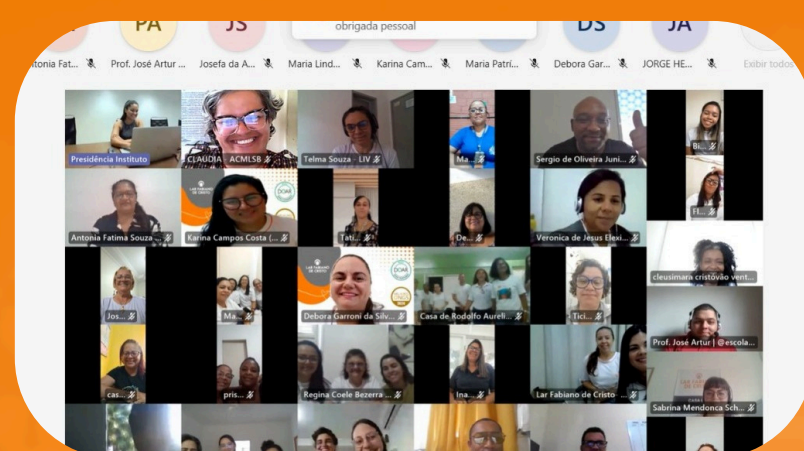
PA JS DS JA
obrigada pessoal
ntonia Fat... Prof. José Artur ... Josefa da A... Maria Lind... Karina Cam... Maria Patri... Debora Gar... JORGE HE... Exibir todos

Presidência Instituto
CLAUDIA - ACMLSB
Telma Souza - LIV
Ma...
Sergio de Oliveira Juni...
Bi...
Antonia Fatima Souza ...
Karina Campos Costa (...
Tati...
De...
Veronica de Jesus Elexi...
Fl...
cleusimara cristóvão vent...
Jos...
Ma...
Debora Garroni da Silv...
Casa de Rodolfo Aureli...
Tici...
Prof. José Artur | @escola...
cas...
pris...
Regina Coele Bezerra ...
Ina...
Lar Fabiano de Cristo
Sabrina Mendonca Sch...